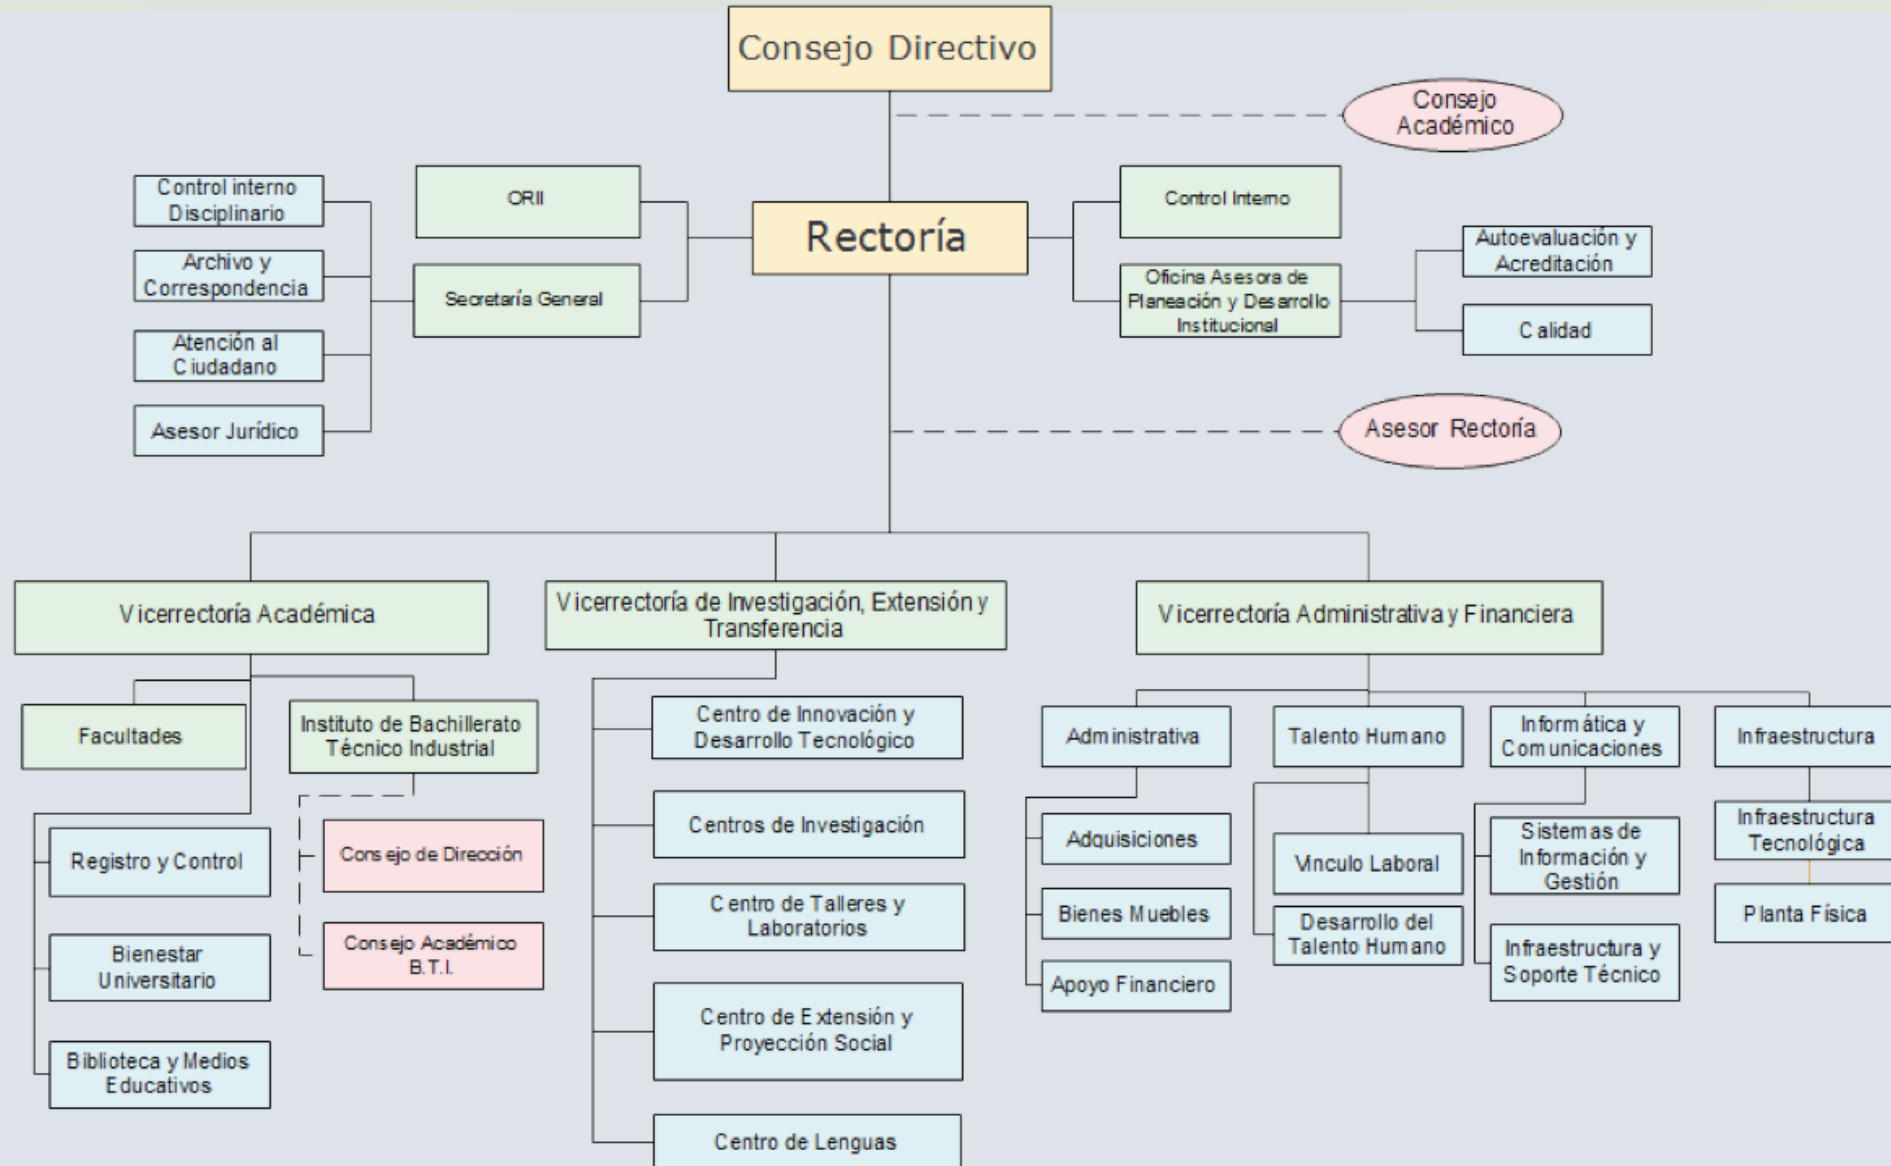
Consejo Directivo

Consejo Académico

Control interno Disciplinario

Archivo y Correspondencia

Atención al Ciudadano

Asesor Jurídico

ORII

Secretaría General

Rectoría

Control Interno

Oficina Asesora de Planeación y Desarrollo Institucional

Autoevaluación y Acreditación

Calidad

Asesor Rectoría

Vicerrectoría Académica

Facultades

Instituto de Bachillerato Técnico Industrial

Consejo de Dirección

Consejo Académico B.T.I.

Registro y Control

Bienestar Universitario

Biblioteca y Medios Educativos

Vicerrectoría de Investigación, Extensión y Transferencia

Centro de Innovación y Desarrollo Tecnológico

Centros de Investigación

Centro de Talleres y Laboratorios

Centro de Extensión y Proyección Social

Centro de Lenguas

Vicerrectoría Administrativa y Financiera

Administrativa

Adquisiciones

Bienes Muebles

Apoyo Financiero

Talento Humano

Vinculo Laboral

Desarrollo del Talento Humano

Informática y Comunicaciones

Sistemas de Información y Gestión

Infraestructura y Soporte Técnico

Infraestructura

Infraestructura Tecnológica

Planta Física